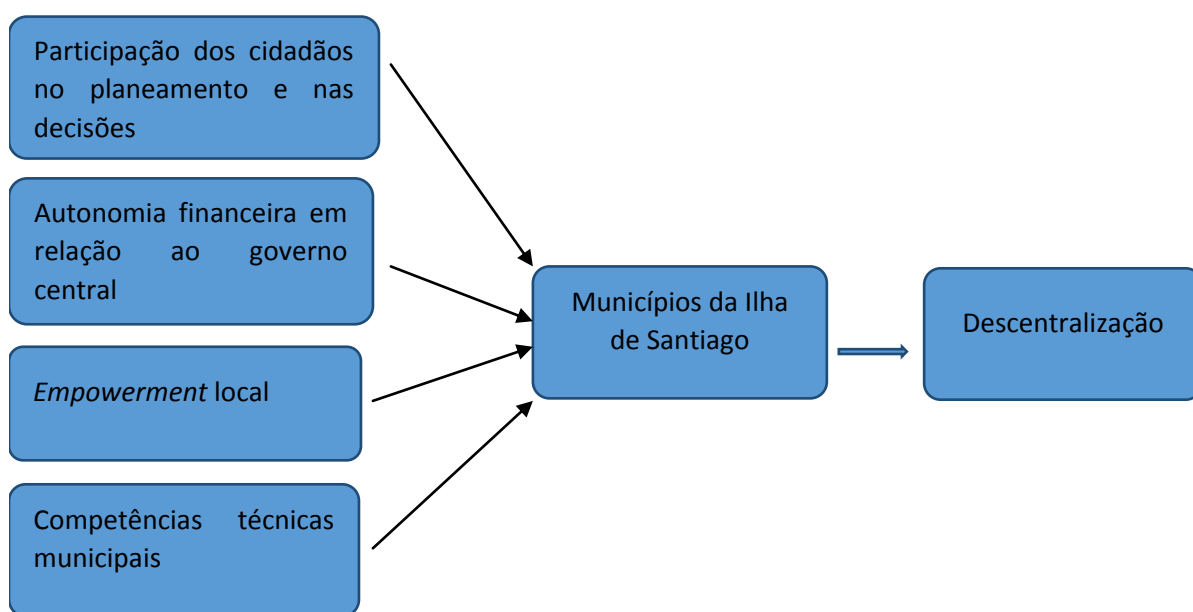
Participação dos cidadãos no planeamento e nas decisões

Autonomia financeira em relação ao governo central

*Empowerment* local

Competências técnicas municipais

Municípios da Ilha de Santiago

Descentralização